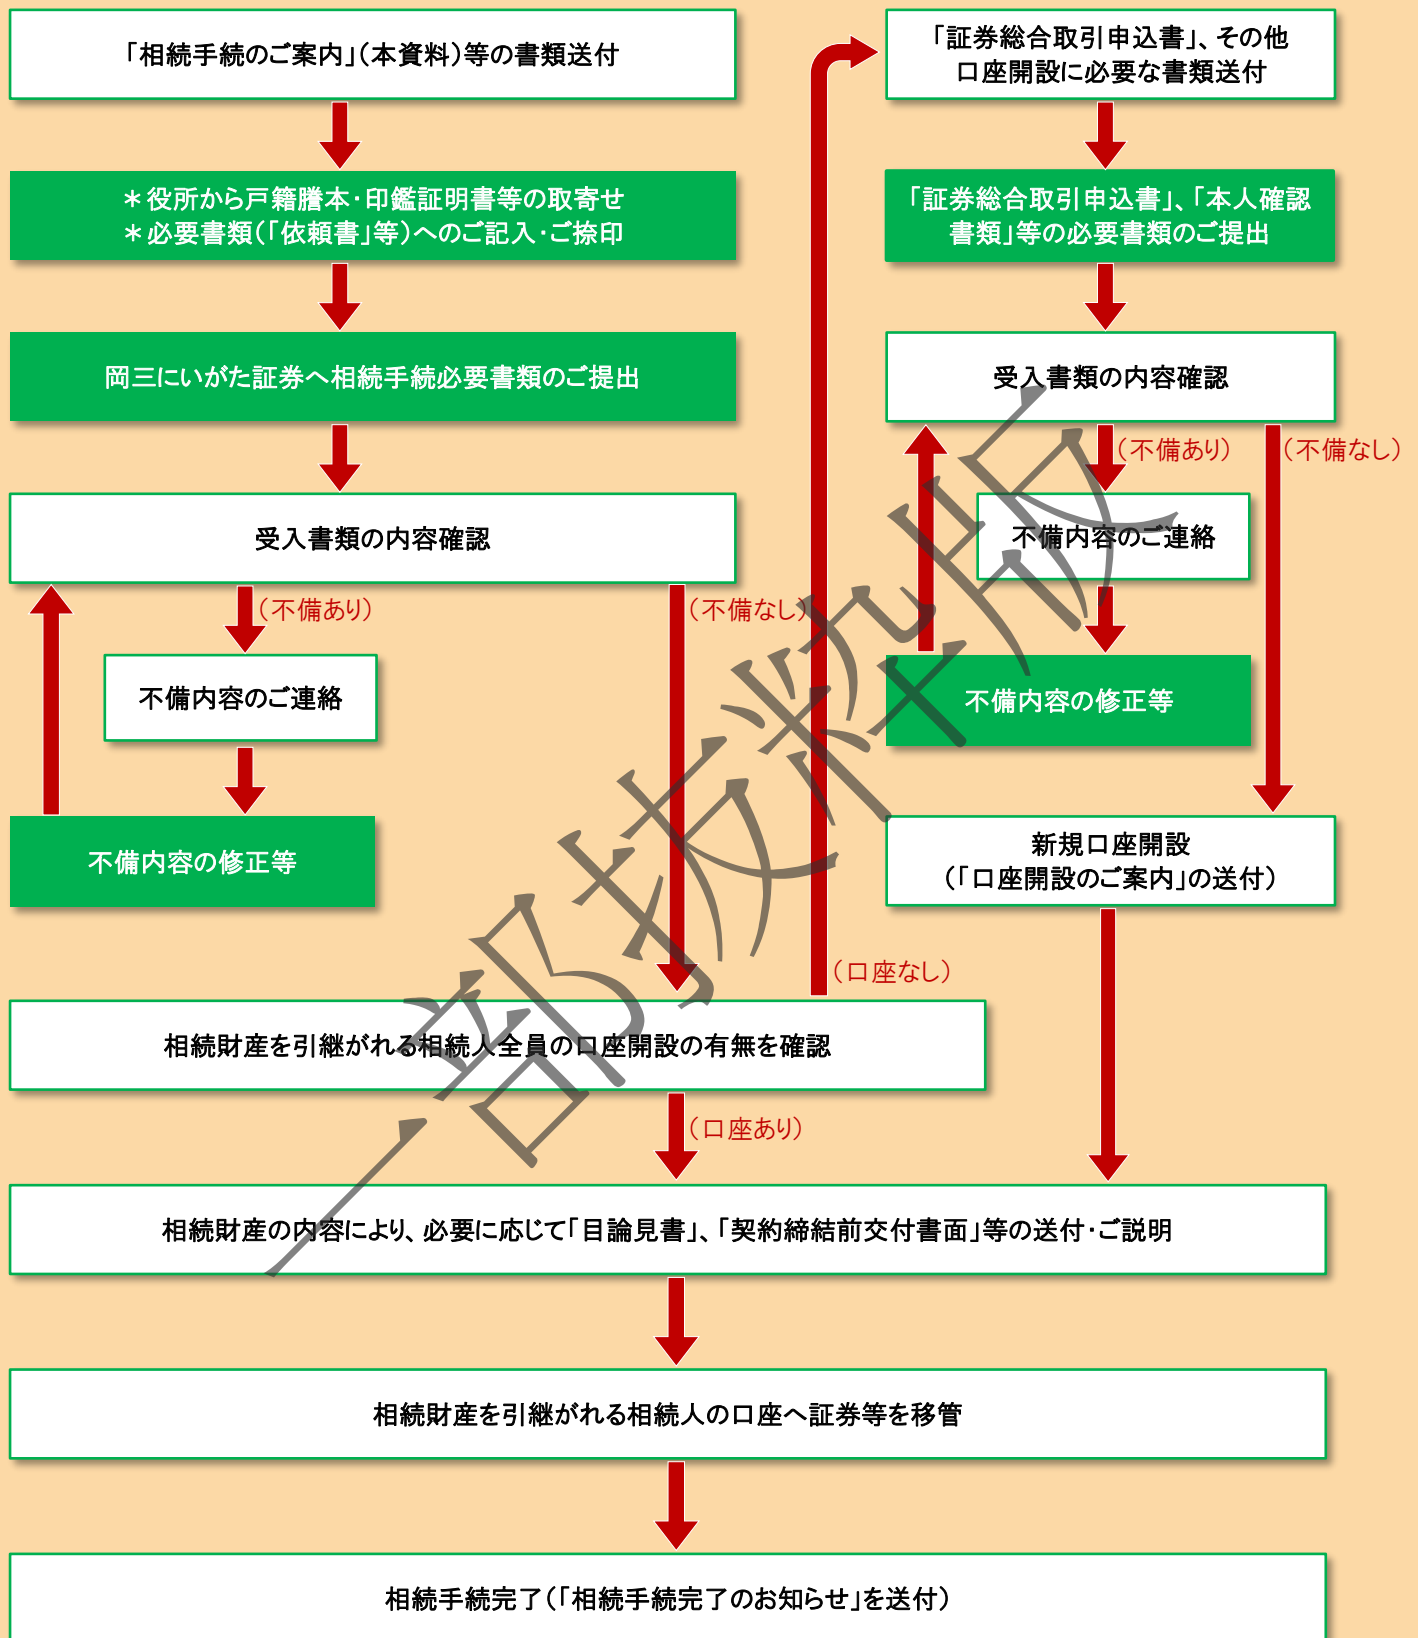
「相続手続のご案内」(本資料)等の書類送付

＊役所から戸籍謄本･印鑑証明書等の取寄せ
＊必要書類(「依頼書」等)へのご記入･ご捺印

岡三にいがた証券へ相続手続必要書類のご提出

受入書類の内容確認

(不備あり)

不備内容のご連絡

不備内容の修正等

(不備なし)

「証券総合取引申込書」、その他
口座開設に必要な書類送付

「証券総合取引申込書」、「本人確認書類」等の必要書類のご提出

受入書類の内容確認

(不備あり)

(不備なし)

不備内容のご連絡

不備内容の修正等

新規口座開設
(「口座開設のご案内」の送付)

(口座なし)

相続財産を引継がれる相続人全員の口座開設の有無を確認

(口座あり)

相続財産の内容により、必要に応じて「目論見書」、「契約締結前交付書面」等の送付･ご説明

相続財産を引継がれる相続人の口座へ証券等を移管

相続手続完了(「相続手続完了のお知らせ」を送付)

一部抜粋